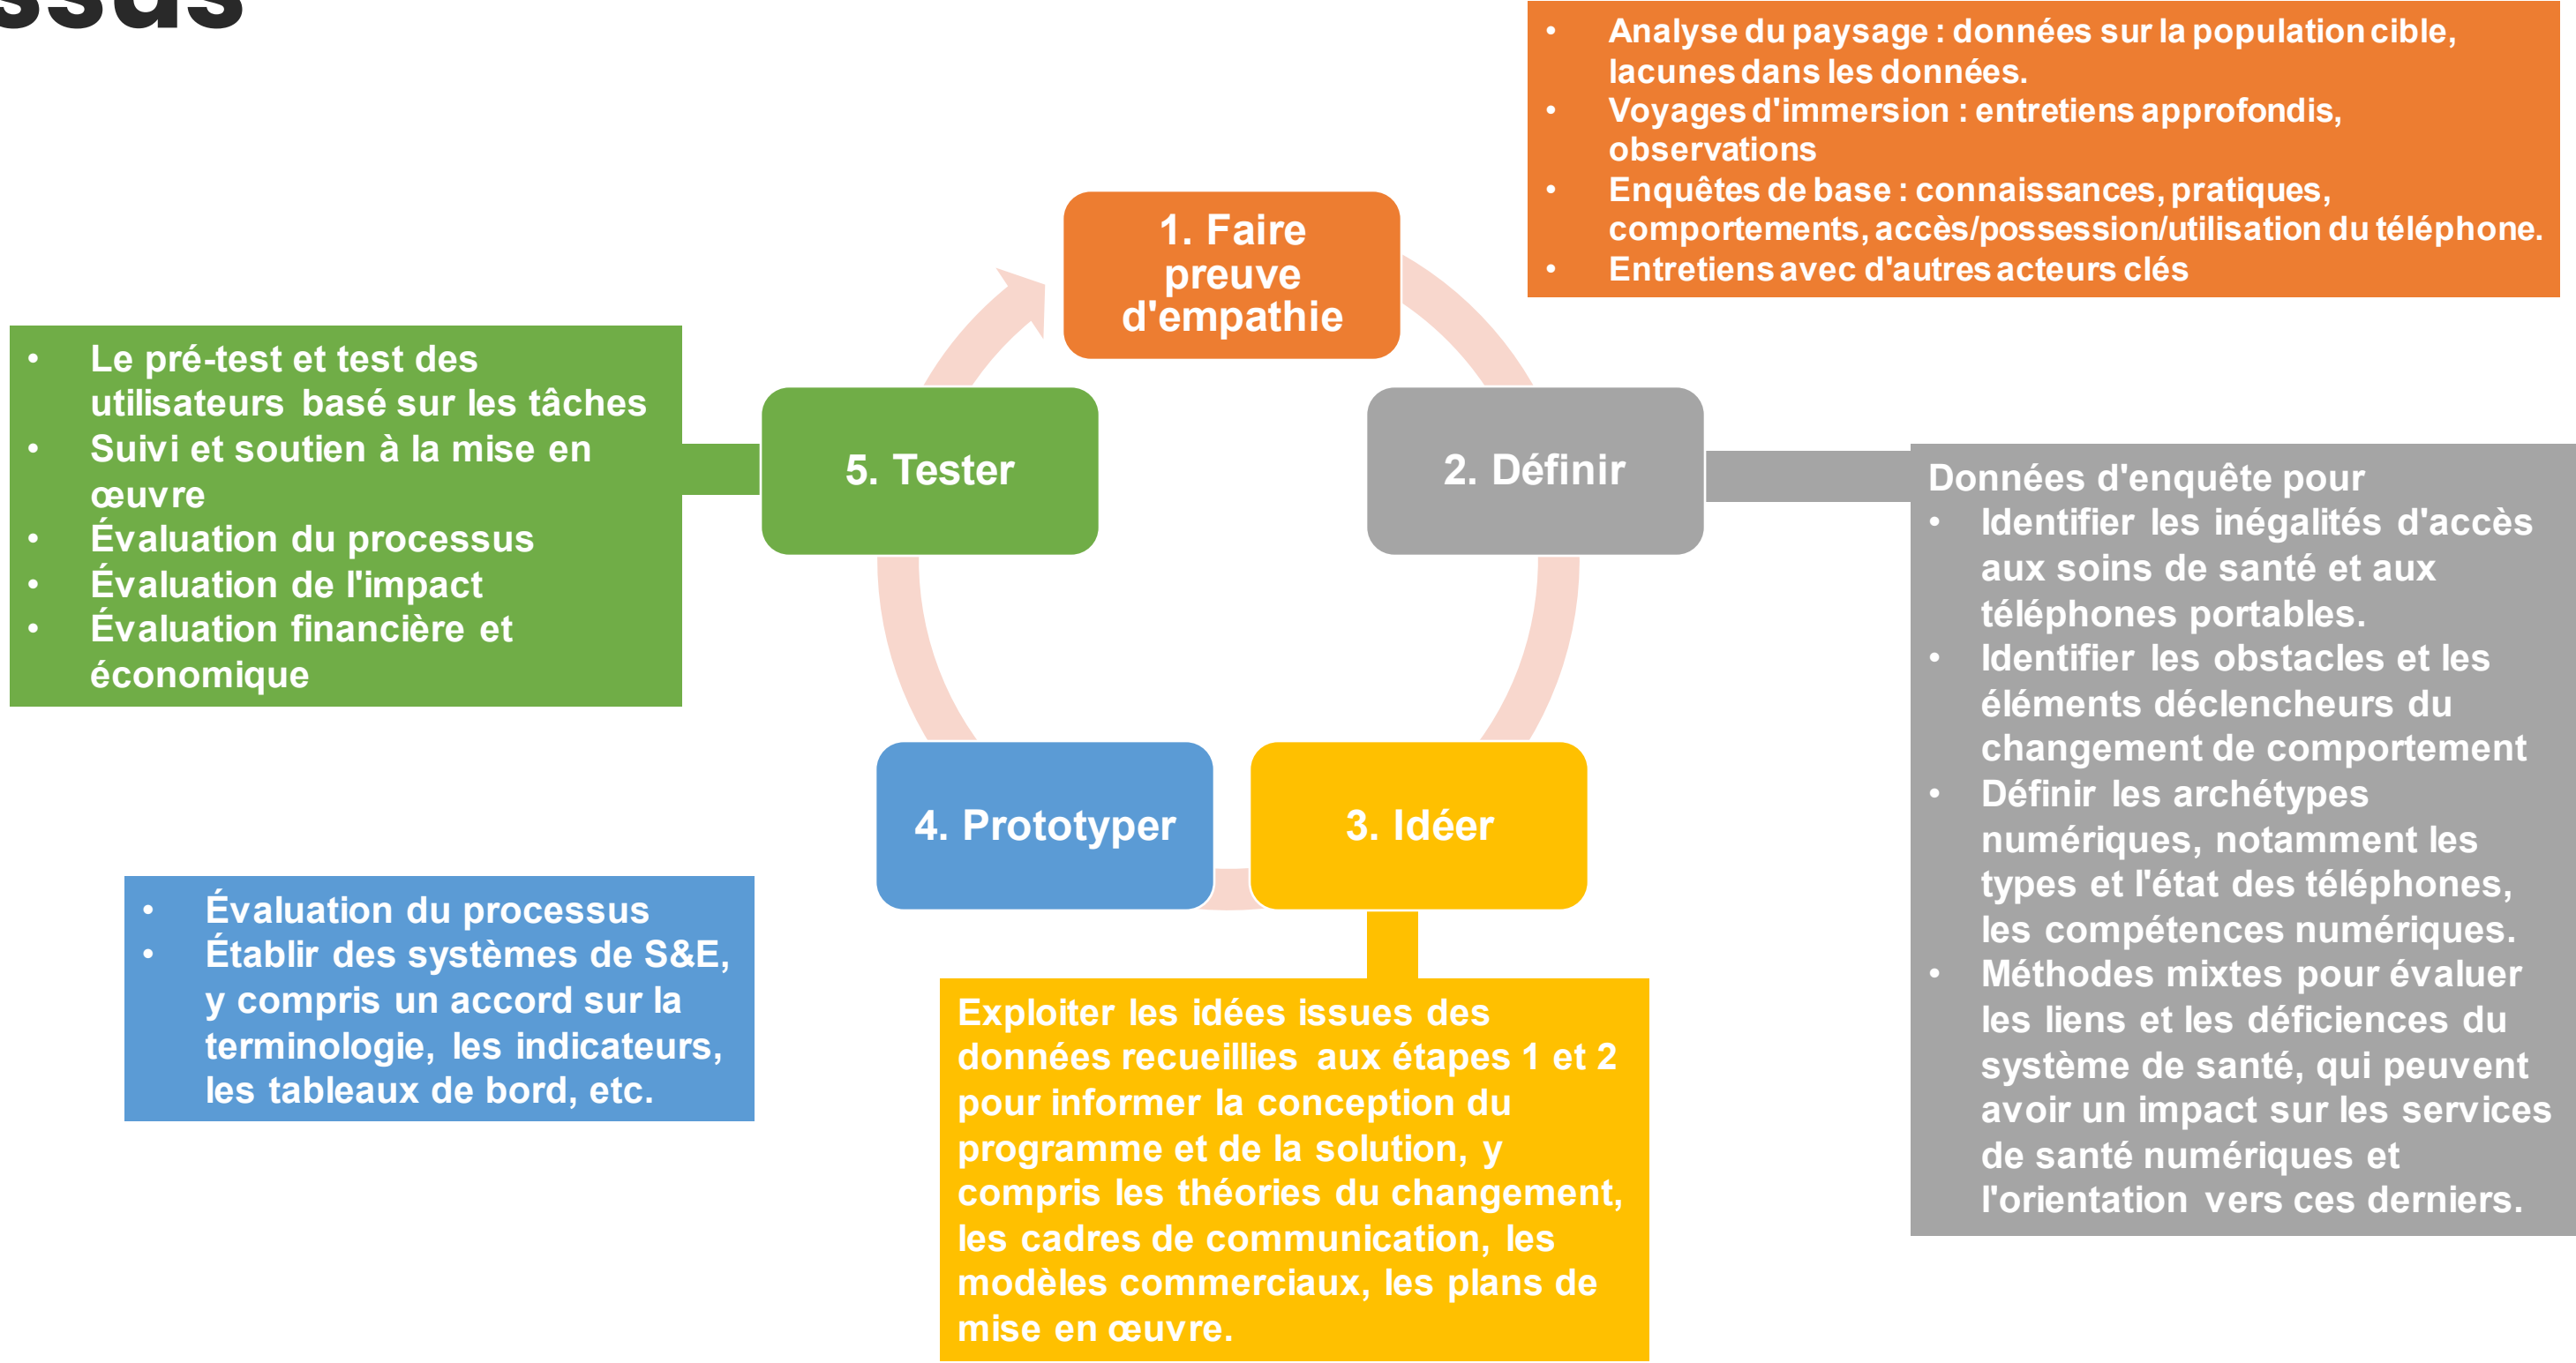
ssus

- Analyse du paysage : données sur la population cible, lacunes dans les données.
- Voyages d'immersion : entretiens approfondis, observations
- Enquêtes de base : connaissances, pratiques, comportements, accès/possession/utilisation du téléphone.
- Entretiens avec d'autres acteurs clés

1. Faire preuve d'empathie

- Le pré-test et test des utilisateurs basé sur les tâches
- Suivi et soutien à la mise en œuvre
- Évaluation du processus
- Évaluation de l'impact
- Évaluation financière et économique

5. Tester

2. Définir

Données d'enquête pour
- Identifier les inégalités d'accès aux soins de santé et aux téléphones portables.
- Identifier les obstacles et les éléments déclencheurs du changement de comportement
- Définir les archétypes numériques, notamment les types et l'état des téléphones, les compétences numériques.
- Méthodes mixtes pour évaluer les liens et les déficiences du système de santé, qui peuvent avoir un impact sur les services de santé numériques et l'orientation vers ces derniers.

4. Prototyper

3. Idéer

- Évaluation du processus
- Établir des systèmes de S&E, y compris un accord sur la terminologie, les indicateurs, les tableaux de bord, etc.

Exploiter les idées issues des données recueillies aux étapes 1 et 2 pour informer la conception du programme et de la solution, y compris les théories du changement, les cadres de communication, les modèles commerciaux, les plans de mise en œuvre.